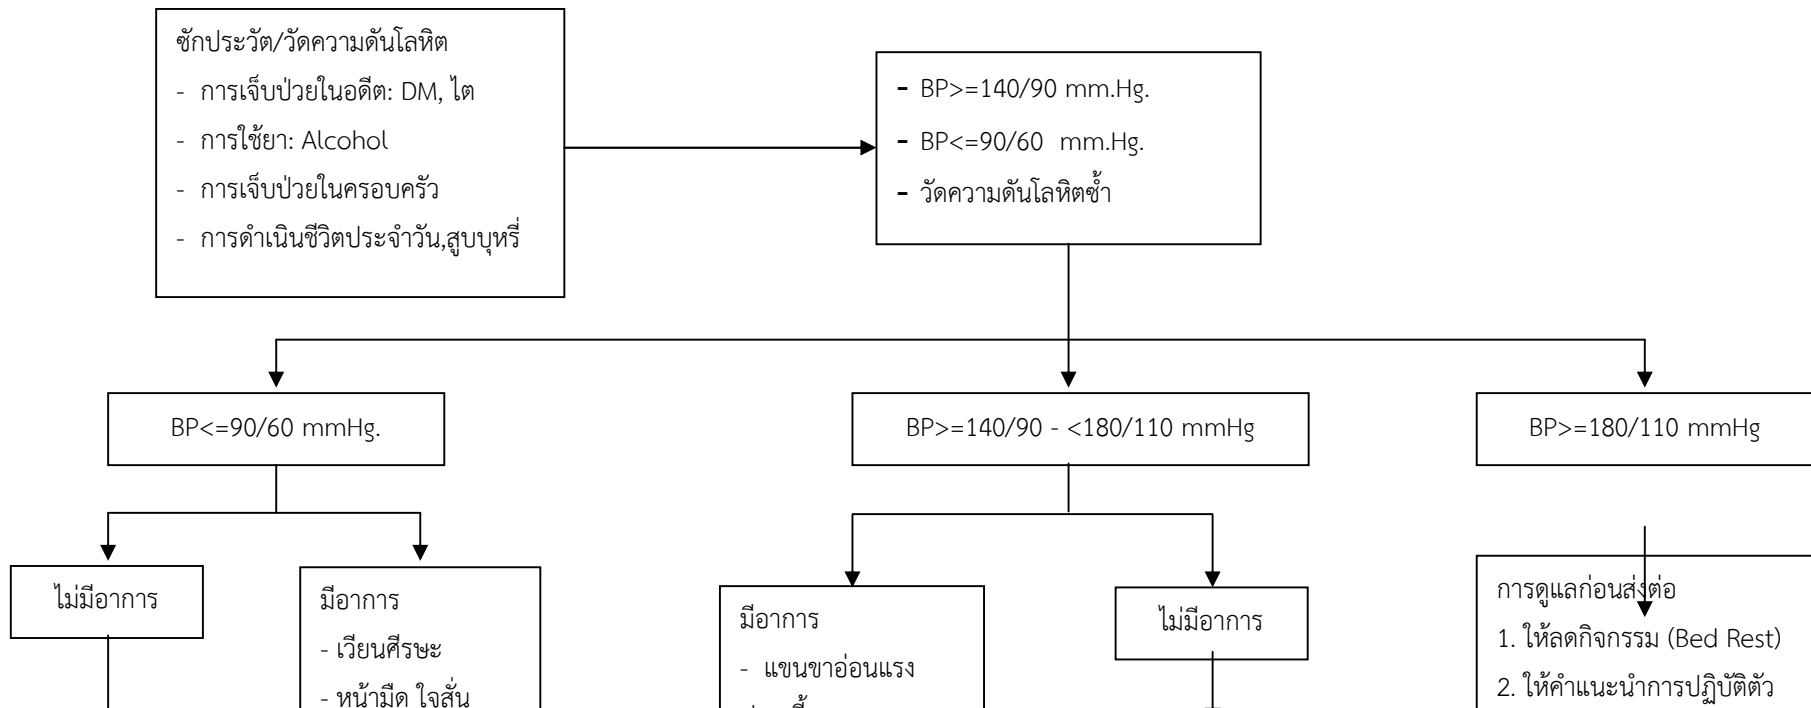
ซักประวัติ/วัดความดันโลหิต
- การเจ็บป่วยในอดีต: DM, ไต
- การใช้ยา: Alcohol
- การเจ็บป่วยในครอบครัว
- การดำเนินชีวิตประจำวัน,สูบบุหรี่

- BP>=140/90 mm.Hg.
- BP<=90/60 mm.Hg.
- วัดความดันโลหิตซ้ำ

BP<=90/60 mmHg.

BP>=140/90 - <180/110 mmHg

BP>=180/110 mmHg

ไม่มีอาการ

มีอาการ
- เวียนศีรษะ
- หน้ามืด ใจสั่น

มีอาการ
- แขนขาอ่อนแรง
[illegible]

ไม่มีอาการ

การดูแลก่อนส่งต่อ
1. ให้ลดกิจกรรม (Bed Rest)
2. ให้คำแนะนำการปฏิบัติตัว